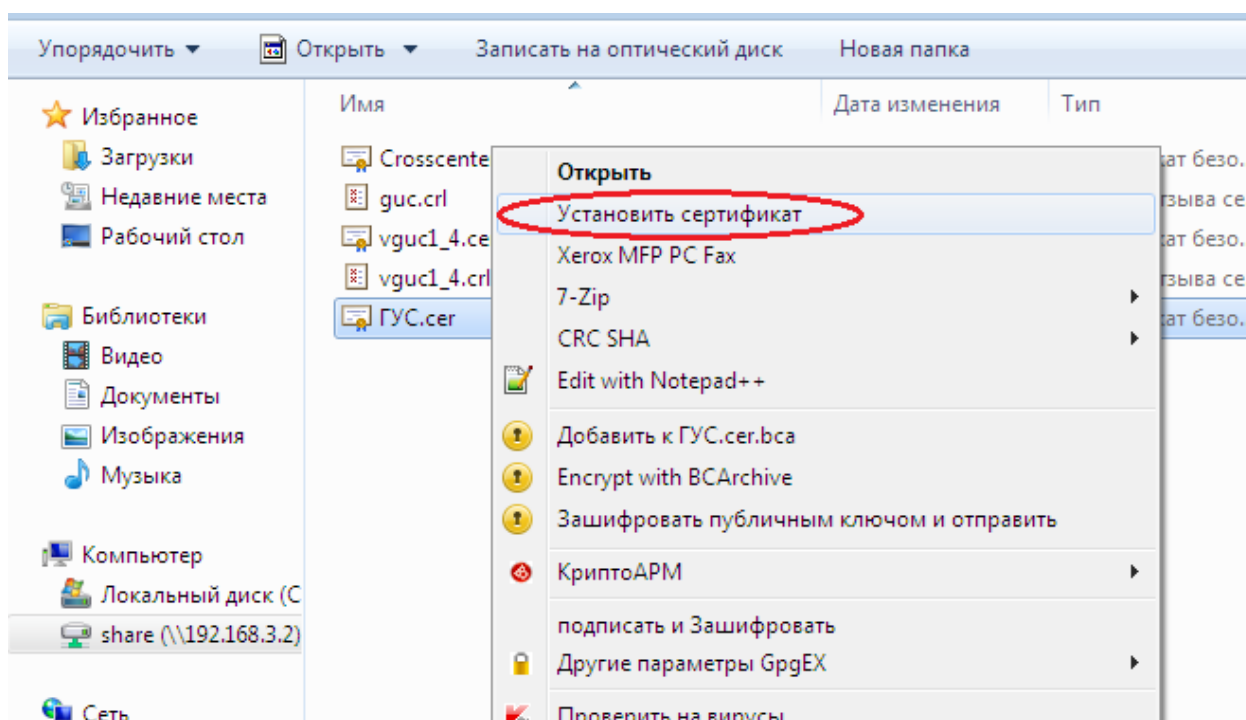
Упорядочить ▾ Открыть ▾ Записать на оптический диск Новая папка

Избранное
Загрузки
Недавние места
Рабочий стол

Библиотеки
Видео
Документы
Изображения
Музыка

Компьютер
Локальный диск (C
share (\\192.168.3.2)

Сеть

Имя
Дата изменения
Тип

Crosscente
guc.crl
vguc1_4.ce
vguc1_4.crl
ГУС.cer

кат безо.
тзыва се
кат безо.
тзыва се
кат безо.

Открыть
Установить сертификат
Xerox MFP PC Fax
7-Zip
CRC SHA
Edit with Notepad++
Добавить к ГУС.cer.bca
Encrypt with BCArchive
Зашифровать публичным ключом и отправить
КриптоАРМ
подписать и Зашифровать
Другие параметры GpgEX
Проверить на вирусы